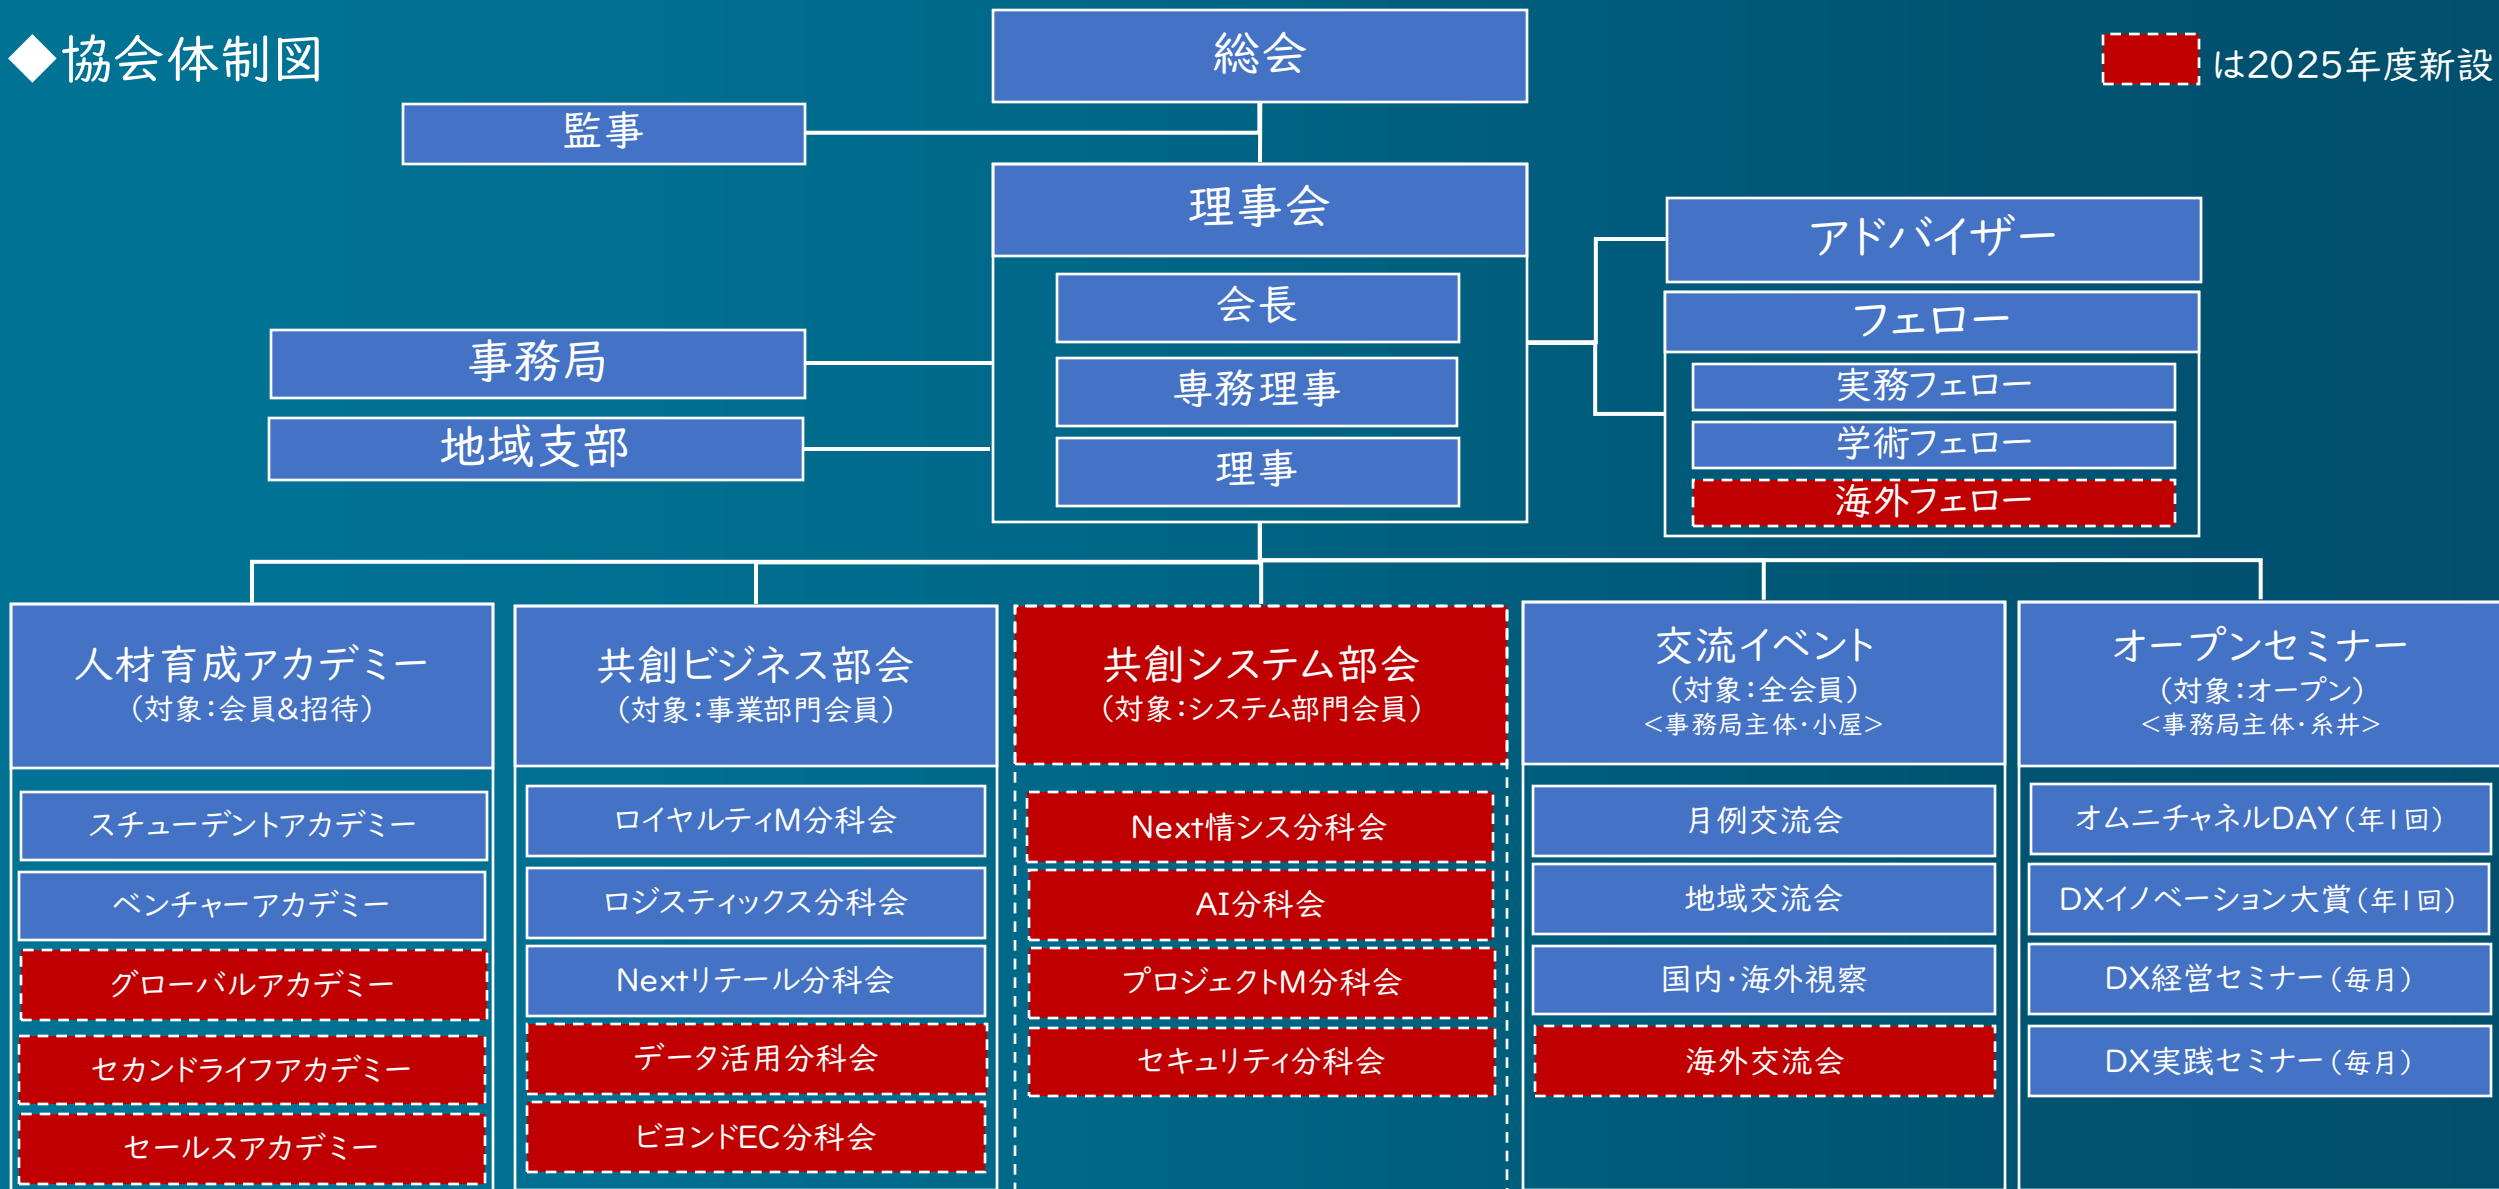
◆協会体制図

総会

は2025年度新設

監事

理事会

会長

専務理事

理事

アドバイザー

フェロー

実務フェロー

学術フェロー

海外フェロー

事務局

地域支部

人材育成アカデミー
（対象：会員&招待）

スチューデントアカデミー

ベンチャーアカデミー

グローバルアカデミー

セカンドライフアカデミー

セールスアカデミー

共創ビジネス部会
（対象：事業部門会員）

ロイヤルティM分科会

ロジスティックス分科会

Nextリテール分科会

データ活用分科会

ビヨンドEC分科会

共創システム部会
（対象：システム部門会員）

Next情シス分科会

AI分科会

プロジェクトM分科会

セキュリティ分科会

交流イベント
（対象：全会員）
＜事務局主体・小屋＞

月例交流会

地域交流会

国内・海外視察

海外交流会

オープンセミナー
（対象：オープン）
＜事務局主体・糸井＞

オムニチャネルDAY（年1回）

DXイノベーション大賞（年1回）

DX経営セミナー（毎月）

DX実践セミナー（毎月）